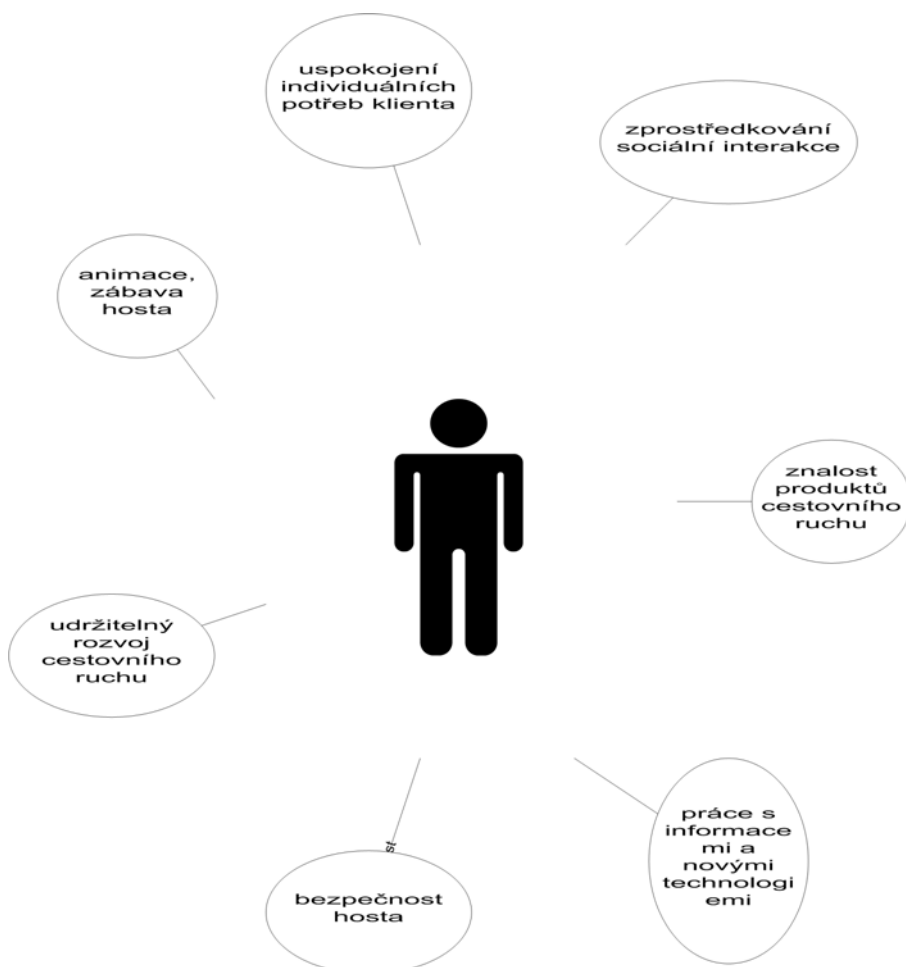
uspokojení individuálních potřeb klienta

zprostředkování sociální interakce

animace, zábava hosta

znalost produktů cestovního ruchu

udržitelný rozvoj cestovního ruchu

st

práce s informace mi a novými technologi emi

bezpečnost hosta